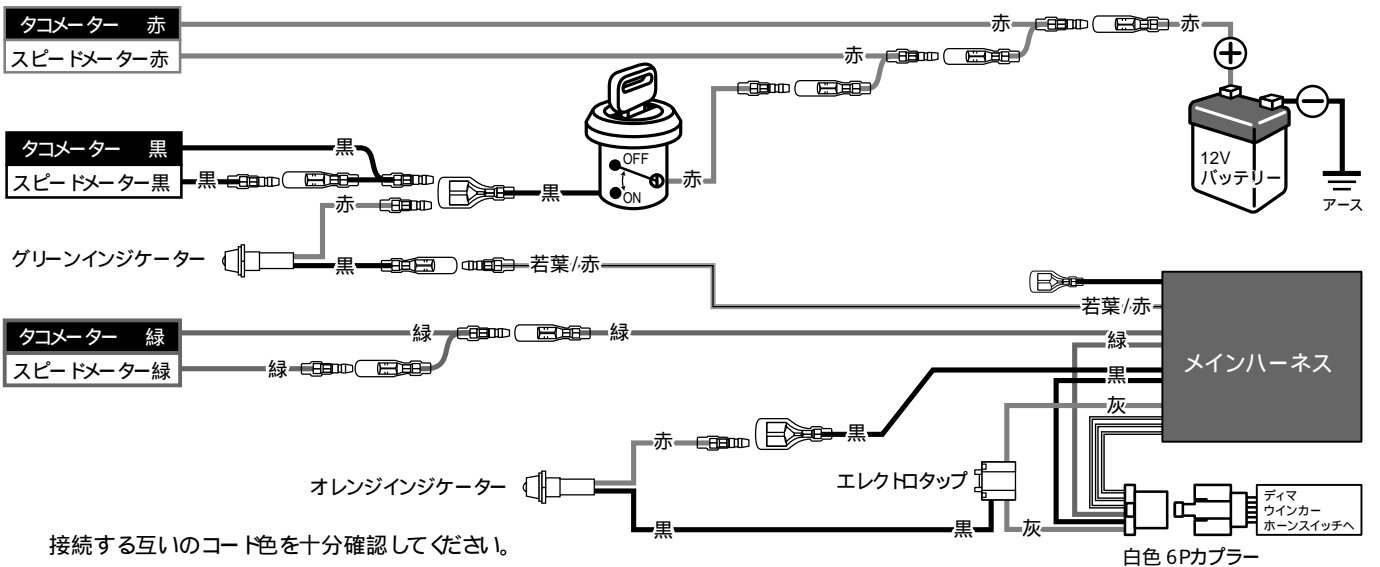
タコメーター　赤
スピードメーター赤
赤
赤
赤
タコメーター　黒
スピードメーター黒
黒
黒
OFF
ON
黒
赤
赤
12V
バッテリー
アース
グリーンインジケーター
黒
若葉/赤
若葉/赤
タコメーター　緑
スピードメーター緑
緑
緑
緑
緑
メインハーネス
黒
灰
赤
黒
オレンジインジケーター
エレクトロタップ
黒
黒
灰
ディマ
ウインカー
ホーンスイッチへ
白色 6Pカプラー
接続する互いのコード色を十分確認してください。